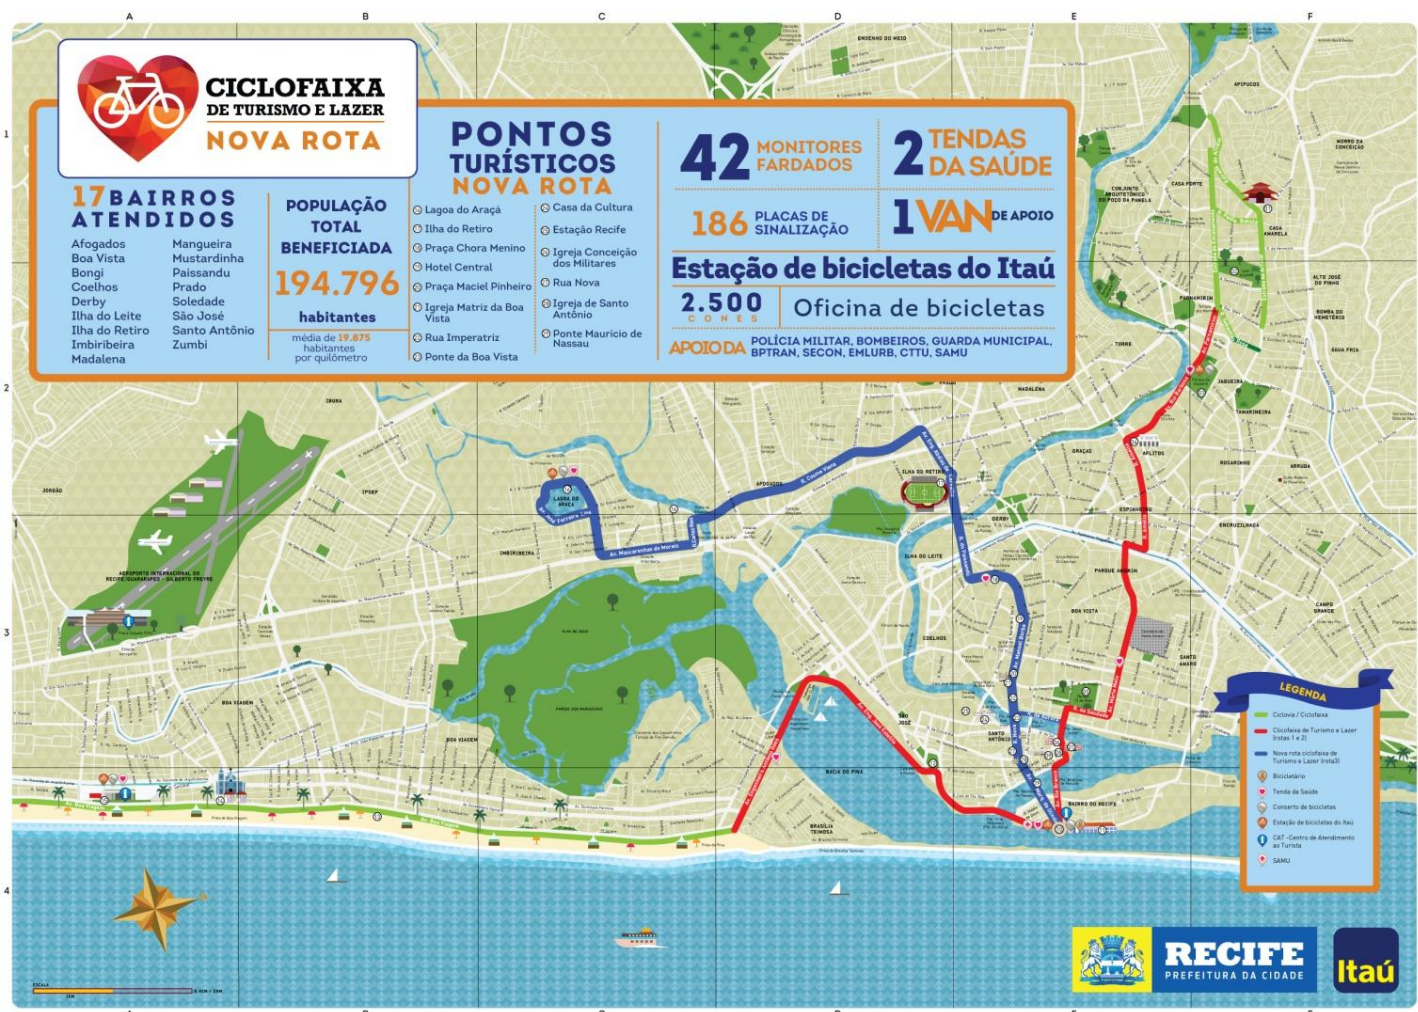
A B C D E F

1

2

3

4

CICLOFAIXA
DE TURISMO E LAZER
NOVA ROTA

17 BAIRROS ATENDIDOS

Afogados
Boa Vista
Bongi
Coelhos
Derby
Ilha do Leite
Ilha do Retiro
Imbiribeira
Madalena

Mangueira
Mustardinha
Paissandu
Prado
Soledade
São José
Santo Antônio
Zumbi

POPULAÇÃO TOTAL BENEFICIADA
194.796
habitantes
média de 19.875 habitantes por quilômetro

PONTOS TURÍSTICOS NOVA ROTA

Lagoa do Araçá
Ilha do Retiro
Praça Chora Menino
Hotel Central
Praça Maciel Pinheiro
Igreja Matriz da Boa Vista
Rua Imperatriz
Ponte da Boa Vista

Casa da Cultura
Estação Recife
Igreja Conceição dos Militares
Rua Nova
Igreja de Santo Antônio
Ponte Maurício de Nassau

42 MONITORES FARDADOS
2 TENDAS DA SAÚDE
186 PLACAS DE SINALIZAÇÃO
1 VAN DE APOIO
Estação de bicicletas do Itaú
2.500 CONES
Oficina de bicicletas
APOIO DA POLÍCIA MILITAR, BOMBEIROS, GUARDA MUNICIPAL, BPTRAN, SECON, EMLURB, CTTU, SAMU

IBURA
JORDÃO
IPSEP
IMBIRIBEIRA
AEROPORTO INTERNACIONAL DO RECIFE/GUARARAPES - GILBERTO FREYRE
BOA VIAGEM
LAGOA DO ARAÇÁ
Av. Mascarenhas de Morais
AFOGADOS
ILHA DO RETIRO
ILHA DO LEITE
DERBY
COELHOS
BOA VISTA
SOLEDADE
SANTO AMARO
PARQUE AMORIM
ESPINHEIRO
GRAÇAS
AFLITOS
MADALENA
TORRE
PARNAMIRIM
JAQUEIRA
TAMARINEIRA
ROSARINHO
ARRUDA
ENCRUZILHADA
CAMPO GRANDE
SÃO JOSÉ
SANTO ANTÔNIO
BAIRRO DO RECIFE
BACIA DO PINA
BRASÍLIA TEIMOSA
PINA
CASA FORTE
CASA AMARELA
ALTO JOSÉ DO PINHO
MORRO DA CONCEIÇÃO
BOMBA DO HEMETÉRIO
ÁGUA FRIA
CONJUNTO ARQUITETÔNICO DO POÇO DA PANELA
ENGENHO DO MEIO
Av. Boa Viagem

LEGENDA
Ciclovia / Ciclofaixa
Ciclofaixa de Turismo e Lazer (rotas 1 e 2)
Nova rota ciclofaixa de Turismo e Lazer (rota3)
Bicicletário
Tenda da Saúde
Conserto de bicicletas
Estação de bicicletas do Itaú
CAT - Centro de Atendimento ao Turista
SAMU

ESCALA

RECIFE
PREFEITURA DA CIDADE
Itaú